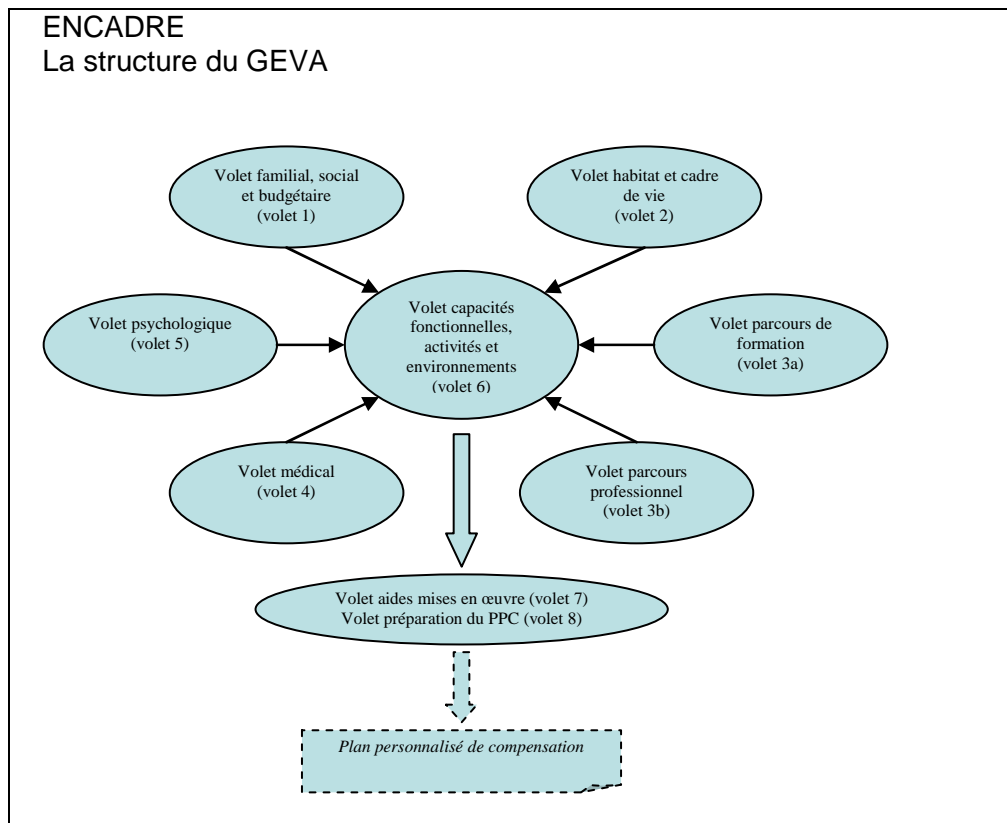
ENCADRE
La structure du GEVA

Volet familial, social et budgétaire (volet 1)

Volet habitat et cadre de vie (volet 2)

Volet psychologique (volet 5)

Volet capacités fonctionnelles, activités et environnements (volet 6)

Volet parcours de formation (volet 3a)

Volet médical (volet 4)

Volet parcours professionnel (volet 3b)

Volet aides mises en œuvre (volet 7)
Volet préparation du PPC (volet 8)

*Plan personnalisé de compensation*